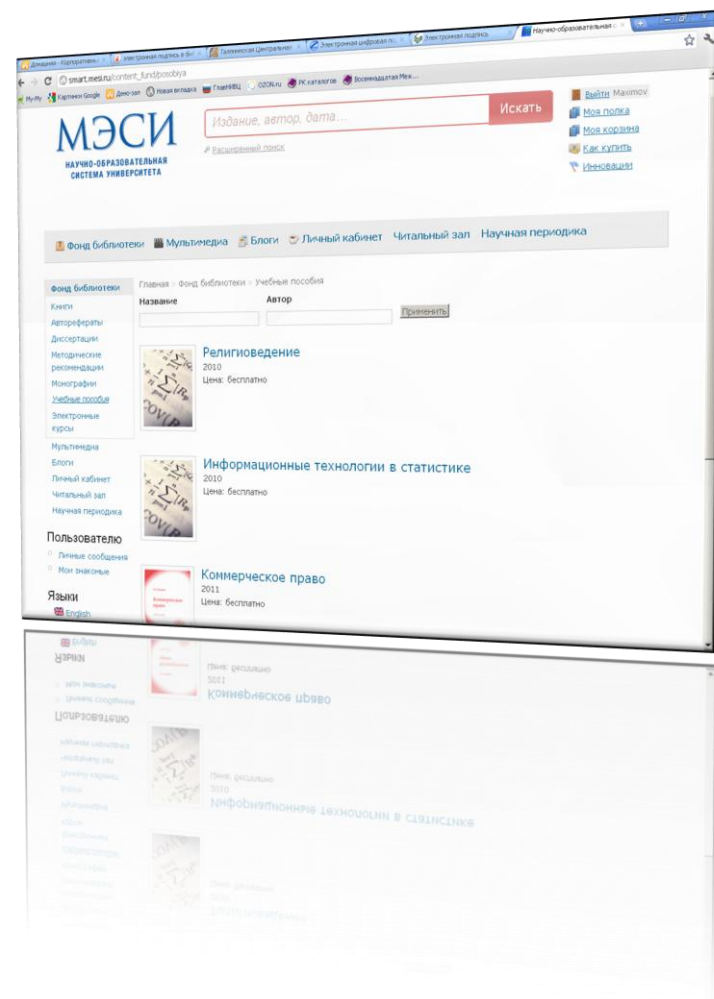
Домашняя - Корпоративн | Электронная подпись в бе | Галлинская Центральная | Электронная цифровая по | Электронная подпись | Научно-образовательная

smart.mesi.ru/content_fund/posobiya

МЭСИ
НАУЧНО-ОБРАЗОВАТЕЛЬНАЯ СИСТЕМА УНИВЕРСИТЕТА

Издание, автор, дата...
Искать
Расширенный поиск

Выйти Maximov
Моя полка
Моя корзина
Как купить
Инновации

Фонд библиотеки | Мультимедиа | Блоги | Личный кабинет | Читальный зал | Научная периодика

Фонд библиотеки
Книги
Авторефераты
Диссертации
Методические рекомендации
Монографии
Учебные пособия
Электронные курсы
Мультимедиа
Блоги
Личный кабинет
Читальный зал
Научная периодика

Пользователю
Личные сообщения
Мои знакомые

Языки
English

Главная › Фонд библиотеки › Учебные пособия

Название
Автор
Применить

Религиоведение
2010
Цена: бесплатно

Информационные технологии в статистике
2010
Цена: бесплатно

Коммерческое право
2011
Цена: бесплатно